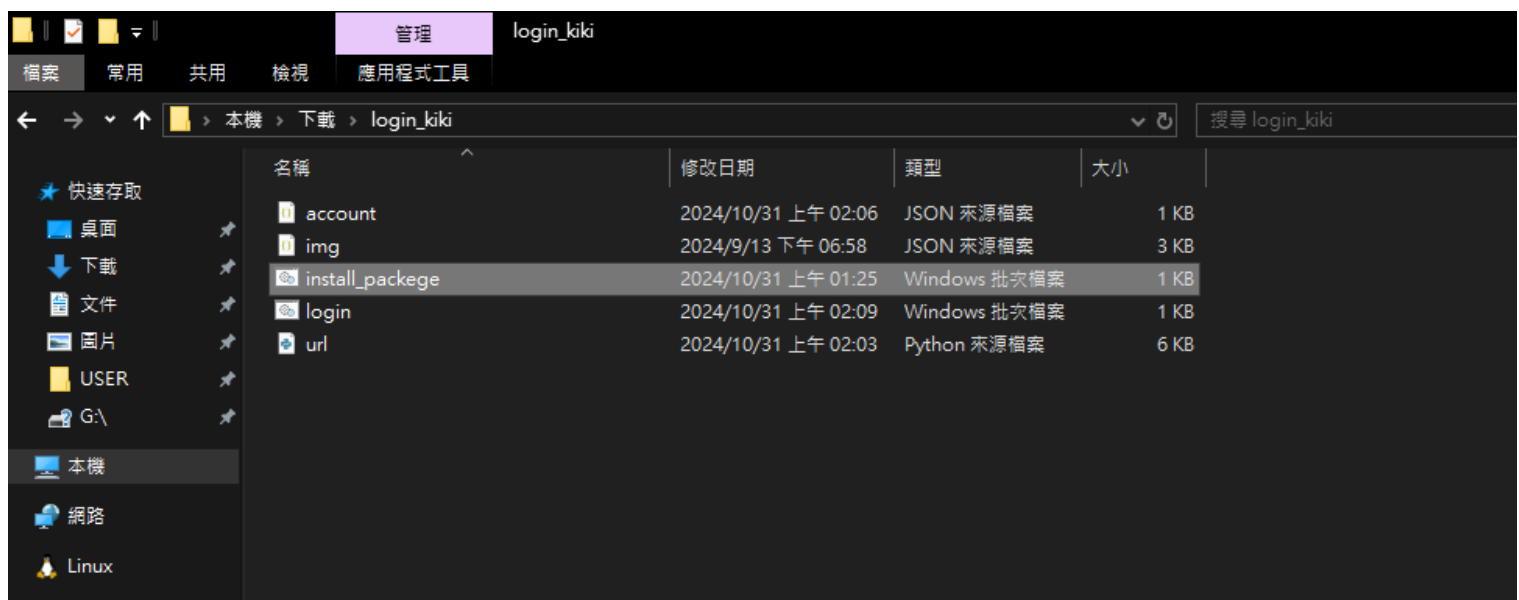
管理 login_kiki

檔案 常用 共用 檢視 應用程式工具

本機 › 下載 › login_kiki

搜尋 login_kiki

快速存取
桌面
下載
文件
圖片
USER
G:\
本機
網路
Linux

| 名稱 | 修改日期 | 類型 | 大小 |
|---|---|---|---|
| account | 2024/10/31 上午 02:06 | JSON 來源檔案 | 1 KB |
| img | 2024/9/13 下午 06:58 | JSON 來源檔案 | 3 KB |
| install_packege | 2024/10/31 上午 01:25 | Windows 批次檔案 | 1 KB |
| login | 2024/10/31 上午 02:09 | Windows 批次檔案 | 1 KB |
| url | 2024/10/31 上午 02:03 | Python 來源檔案 | 6 KB |